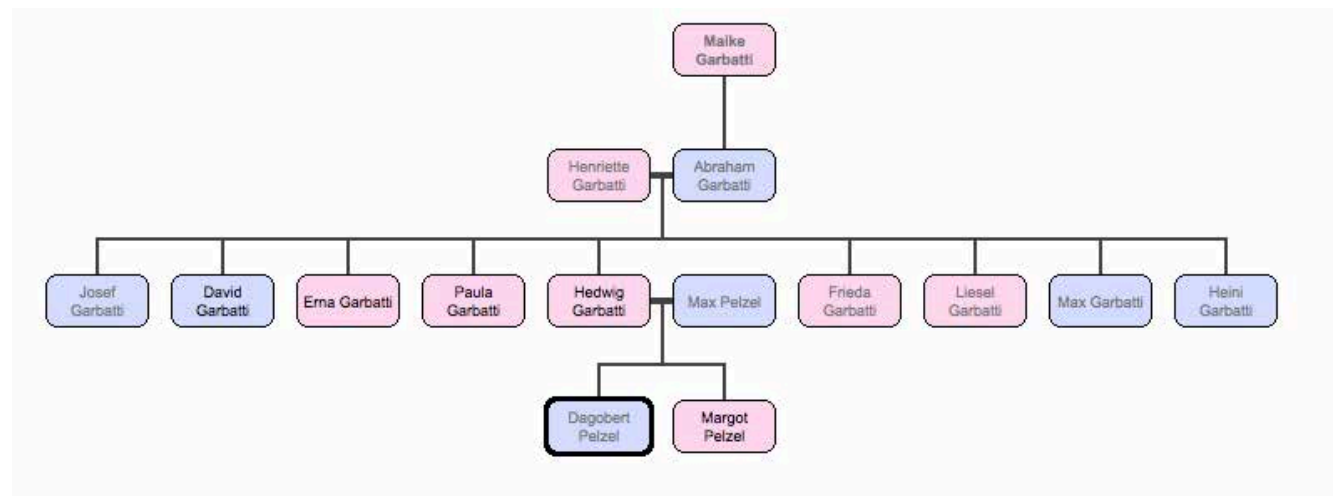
Malke Garbatti

Henriette Garbatti

Abraham Garbatti

Josef Garbatti

David Garbatti

Erna Garbatti

Paula Garbatti

Hedwig Garbatti

Max Pelzel

Frieda Garbatti

Liesel Garbatti

Max Garbatti

Heini Garbatti

Dagobert Pelzel

Margot Pelzel